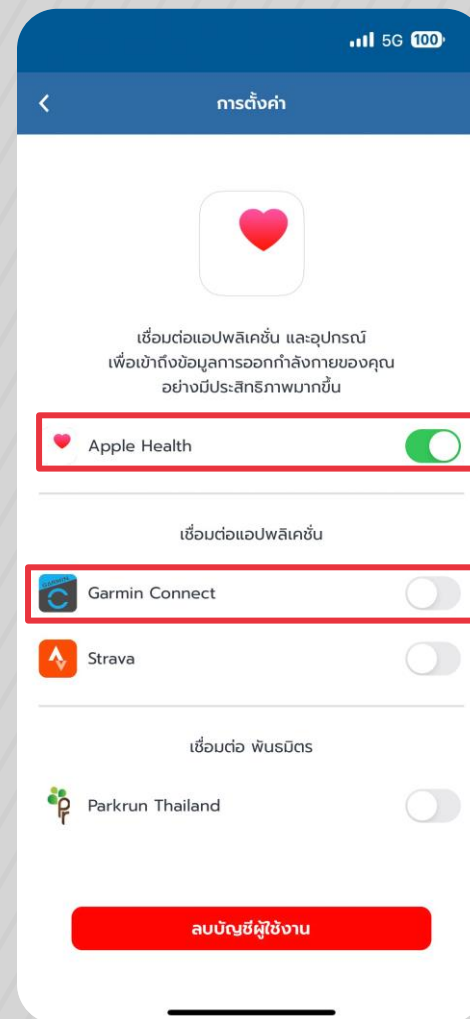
5G 100

การตั้งค่า

เชื่อมต่อแอปพลิเคชั่น และอุปกรณ์ เพื่อเข้าถึงข้อมูลการออกกำลังกายของคุณ อย่างมีประสิทธิภาพมากขึ้น

Apple Health

เชื่อมต่อแอปพลิเคชั่น

GARMIN

Garmin Connect

Strava

เชื่อมต่อ พันธมิตร

Parkrun Thailand

ลบบัญชีผู้ใช้งาน